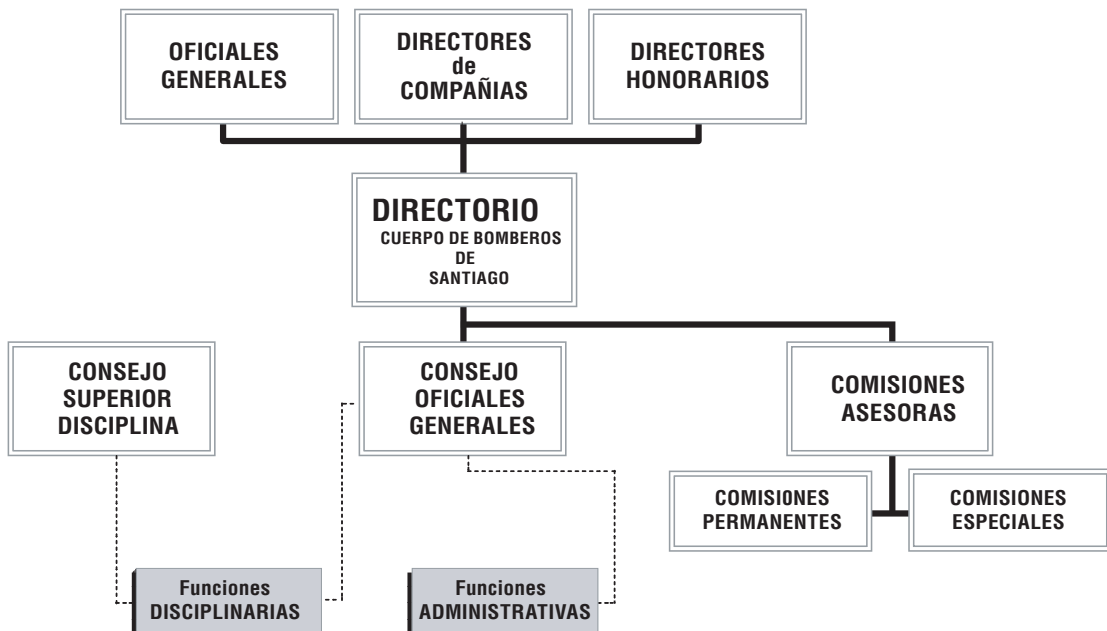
OFICIALES GENERALES

DIRECTORES de COMPAÑIAS

DIRECTORES HONORARIOS

DIRECTORIO
CUERPO DE BOMBEROS DE SANTIAGO

CONSEJO SUPERIOR DISCIPLINA

CONSEJO OFICIALES GENERALES

COMISIONES ASESORAS

COMISIONES PERMANENTES

COMISIONES ESPECIALES

Funciones DISCIPLINARIAS

Funciones ADMINISTRATIVAS